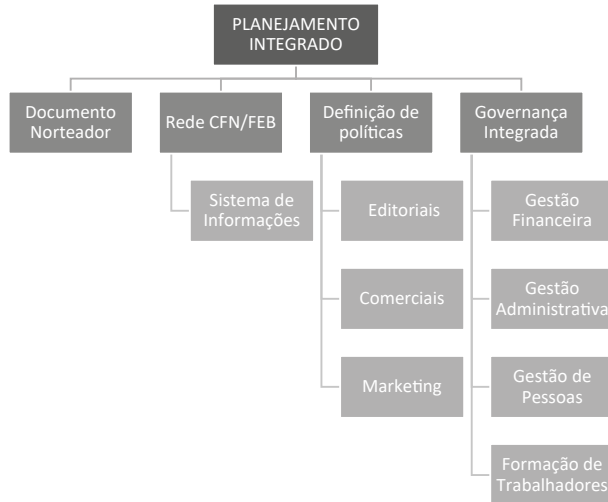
PLANEJAMENTO INTEGRADO

Documento Norteador

Rede CFN/FEB

Sistema de Informações

Definição de políticas

Editoriais

Comerciais

Marketing

Governança Integrada

Gestão Financeira

Gestão Administrativa

Gestão de Pessoas

Formação de Trabalhadores